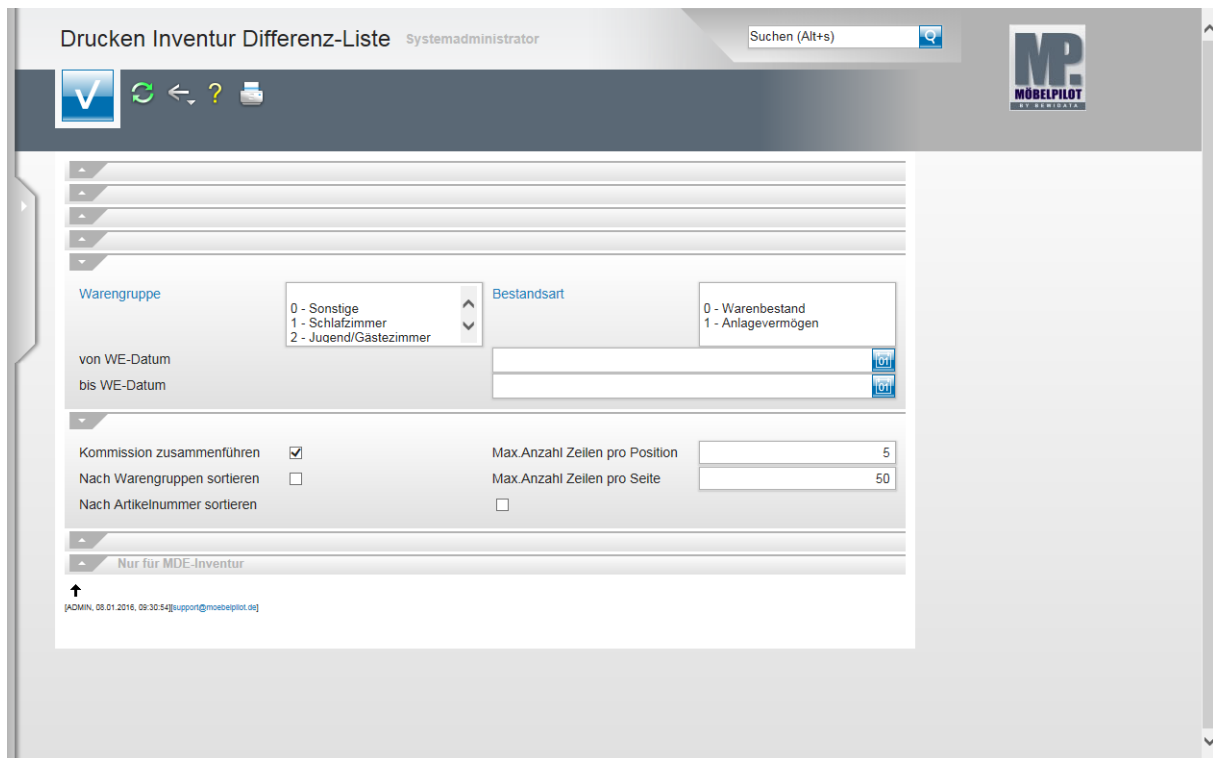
Drucken Inventur Differenz-Liste Systemadministrator

Suchen (Alt+s)

MP.
MÖBELPILOT
BY REWIDATA

Warengruppe
0 - Sonstige
1 - Schlafzimmer
2 - Jugend/Gästezimmer

Bestandsart
0 - Warenbestand
1 - Anlagevermögen

von WE-Datum
bis WE-Datum

Kommission zusammenführen
Nach Warengruppen sortieren
Nach Artikelnummer sortieren

Max.Anzahl Zeilen pro Position 5
Max.Anzahl Zeilen pro Seite 50

Nur für MDE-Inventur

[ADMIN, 08.01.2016, 09:30:54][support@moebelpilot.de]